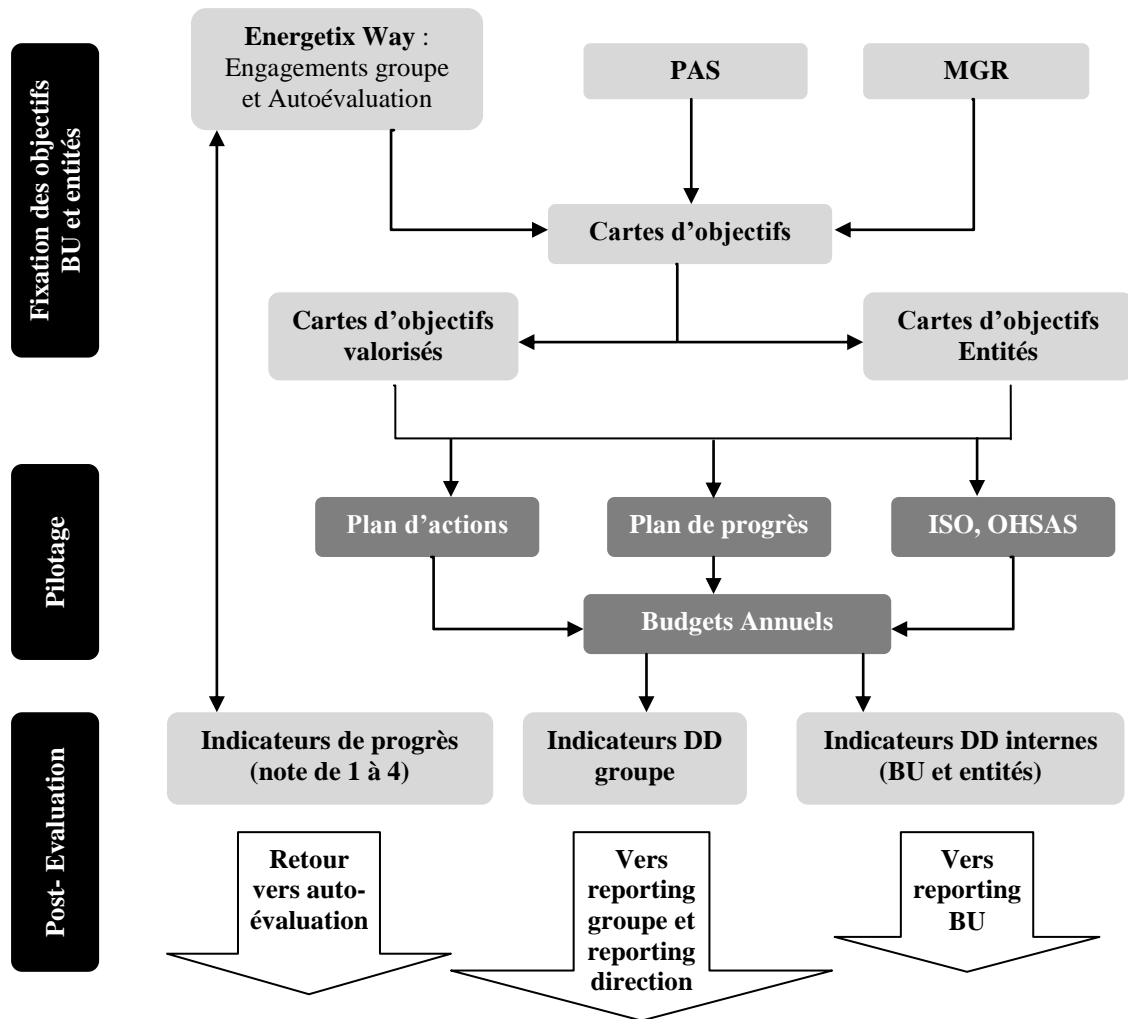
Fixation des objectifs BU et entités

Energetix Way : Engagements groupe et Autoévaluation

PAS

MGR

Cartes d'objectifs

Cartes d'objectifs valorisés

Cartes d'objectifs Entités

Pilotage

Plan d'actions

Plan de progrès

ISO, OHSAS

Budgets Annuels

Post- Evaluation

Indicateurs de progrès (note de 1 à 4)

Indicateurs DD groupe

Indicateurs DD internes (BU et entités)

Retour vers autoévaluation

Vers reporting groupe et reporting direction

Vers reporting BU